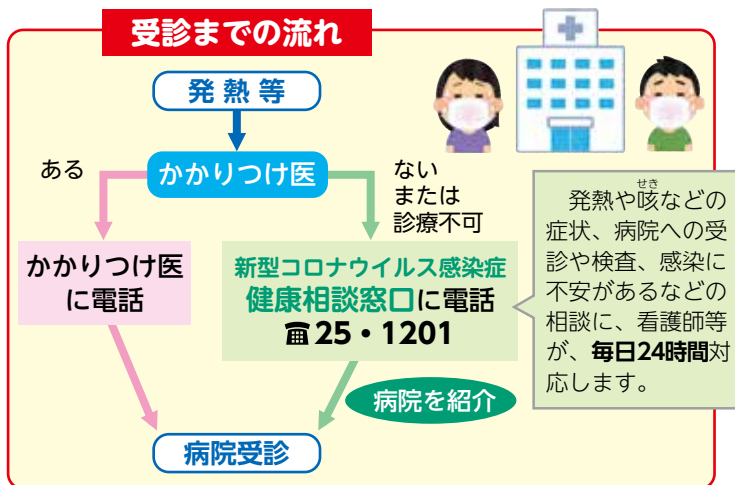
受診までの流れ

発熱等

かかりつけ医

ある

ない
または
診療不可

かかりつけ医
に電話

新型コロナウイルス感染症
健康相談窓口に電話
☎25・1201

発熱や咳などの症状、病院への受診や検査、感染に不安があるなどの相談に、看護師等が、毎日24時間対応します。

病院を紹介

病院受診